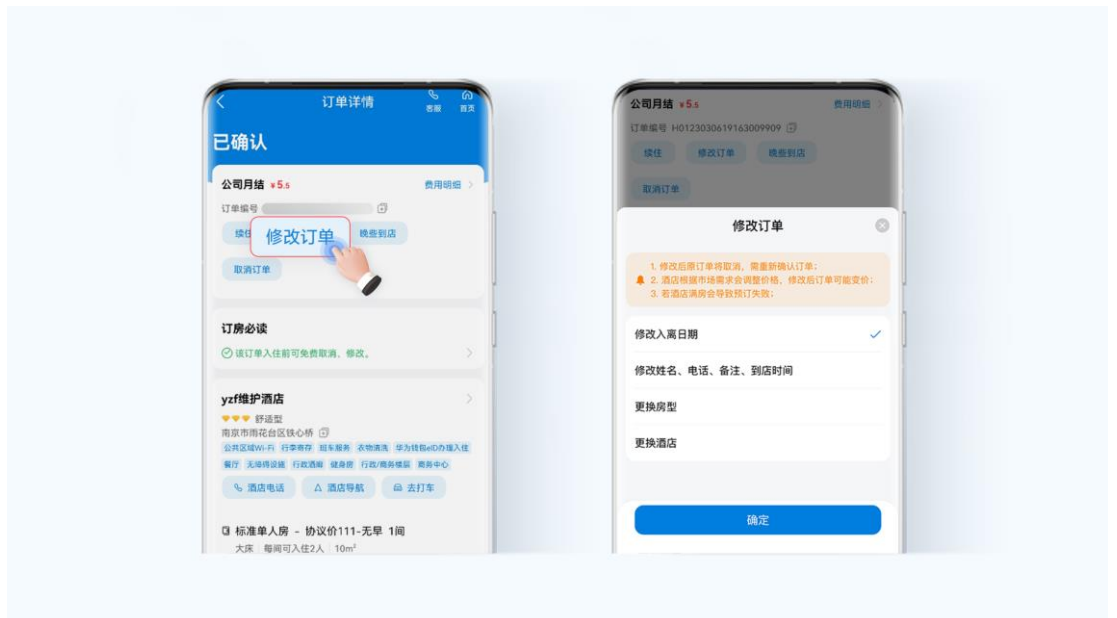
订单详情

客服 首页

已确认

公司月结 ¥5.5 费用明细

订单编号 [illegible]

续住 修改订单 晚些到店

取消订单

订房必读

该订单入住前可免费取消、修改。

yzf维护酒店

舒适型

南京市雨花台区铁心桥

公共区域Wi-Fi 行李寄存 班车服务 衣物清洗 华为钱包eID办理入住 餐厅 无障碍设施 行政酒廊 健身房 行政/商务楼层 商务中心

酒店电话 酒店导航 去打车

标准单人房 - 协议价111-无早 1间

大床 | 每间可入住2人 | 10m²

公司月结 ¥5.5 费用明细

订单编号 H0123030619163009909

续住 修改订单 晚些到店

取消订单

修改订单

1. 修改后原订单将取消，需重新确认订单；
2. 酒店根据市场需求会调整价格，修改后订单可能变价；
3. 若酒店满房会导致预订失败；

修改入离日期

修改姓名、电话、备注、到店时间

更换房型

更换酒店

确定